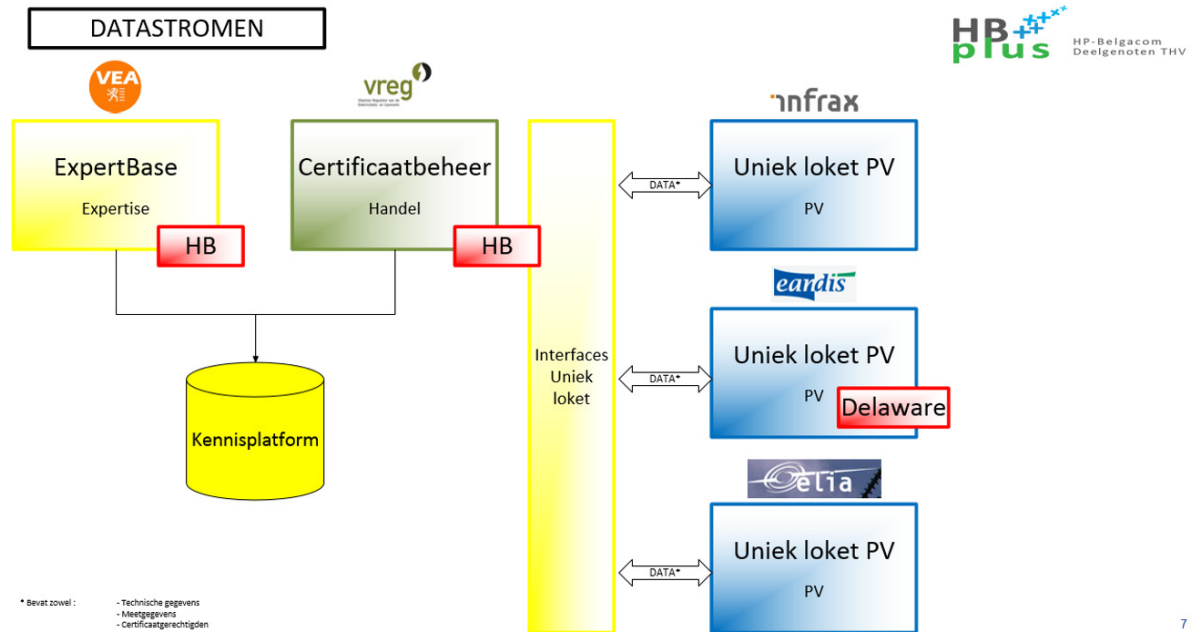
DATASTROMEN

HB plus
HP-Belgacom Deelgenoten THV

VEA

vreg
Vlaamse Regulator van de Elektriciteits- en Gasmarkt

ExpertBase
Expertise
HB

Certificaatbeheer
Handel
HB

Kennisplatform

Interfaces Uniek loket

infrax
DATA*
Uniek loket PV
PV

eandis
DATA*
Uniek loket PV
PV
Delaware

elia
DATA*
Uniek loket PV
PV

* Bevat zowel :
- Technische gegevens
- Meetgegevens
- Certificaatgerechtigden

7